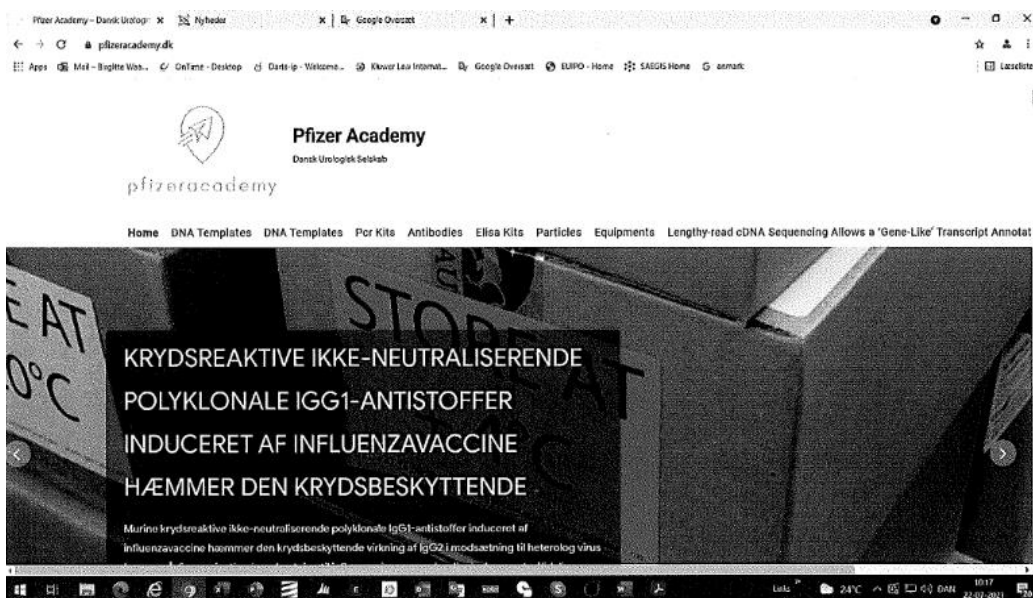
Pfizer Academy – Dansk Urologi × Nyheder × Google Oversæt × +

pfizeracademy.dk

Apps Mail – Birgitte Wes... OnTime - Desktop Darts-ip - Welcome... Kluwer Law Internat... Google Oversæt EUIPO - Home SAEGIS Home anmark Læseliste

Pfizer Academy
Dansk Urologisk Selskab

pfizeracademy

Home DNA Templates DNA Templates Pcr Kits Antibodies Elisa Kits Particles Equipments Lengthy-read cDNA Sequencing Allows a 'Gene-Like' Transcript Annotat

E AT
0°C
STORE AT

KRYDSREAKTIVE IKKE-NEUTRALISERENDE POLYKLONALE IGG1-ANTISTOFFER INDUCERET AF INFLUENZAVACCINE HÆMMER DEN KRYDSBESKYTTENDE

Murine krydsreaktive ikke-neutraliserende polyklonale IgG1-antistoffer induceret af influenzavaccine hæmmer den krydsbeskyttende virkning af IgG2 i modsætning til heterolog virus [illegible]

Links 24°C DAN 10:17 22-02-2021